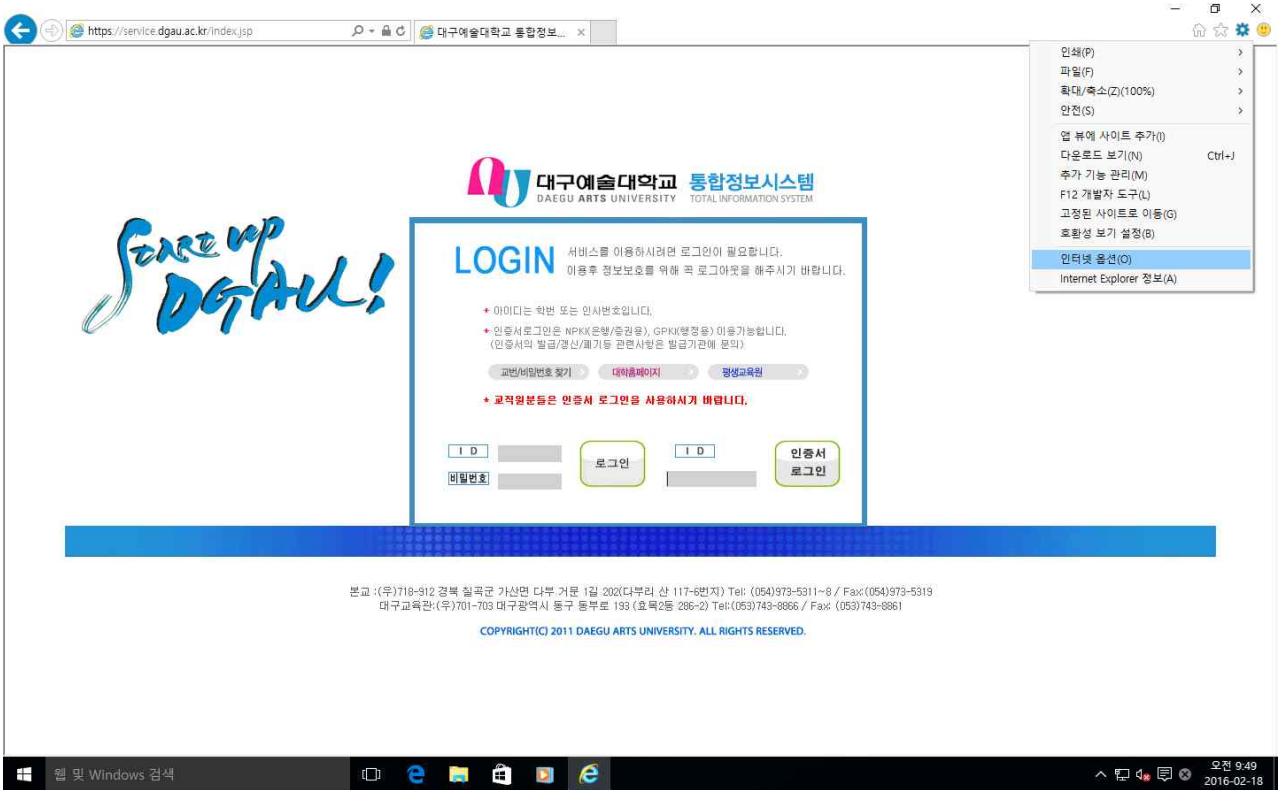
https://service.dgau.ac.kr/index.jsp

대구예술대학교 통합정보...

인쇄(P)
파일(F)
확대/축소(Z)(100%)
안전(S)
앱 뷰에 사이트 추가(I)
다운로드 보기(N) Ctrl+J
추가 기능 관리(M)
F12 개발자 도구(L)
고정된 사이트로 이동(G)
호환성 보기 설정(B)
인터넷 옵션(O)
Internet Explorer 정보(A)

대구예술대학교 통합정보시스템
DAEGU ARTS UNIVERSITY TOTAL INFORMATION SYSTEM

START UP DGAU!

LOGIN 서비스를 이용하시려면 로그인이 필요합니다. 이용후 정보보호를 위해 꼭 로그아웃을 해주시기 바랍니다.

* 아이디는 학번 또는 인사번호입니다.
* 인증서로그인은 NPKI(은행/증권용), GPKI(행정용) 이용가능합니다. (인증서의 발급/갱신/폐기등 관련사항은 발급기관에 문의)

교번/비밀번호 찾기 대학홈페이지 평생교육원

* 교직원분들은 인증서 로그인을 사용하시기 바랍니다.

I D
비밀번호
로그인
I D
인증서 로그인

본교 :(우)718-912 경북 칠곡군 가산면 다부 거문 1길 202(다부리 산 117-6번지) Tel: (054)973-5311~8 / Fax:(054)973-5319
대구교육관:(우)701-703 대구광역시 동구 동부로 193 (효목2동 286-2) Tel:(053)743-8866 / Fax: (053)743-8861

COPYRIGHT(C) 2011 DAEGU ARTS UNIVERSITY. ALL RIGHTS RESERVED.

웹 및 Windows 검색

오전 9:49
2016-02-18